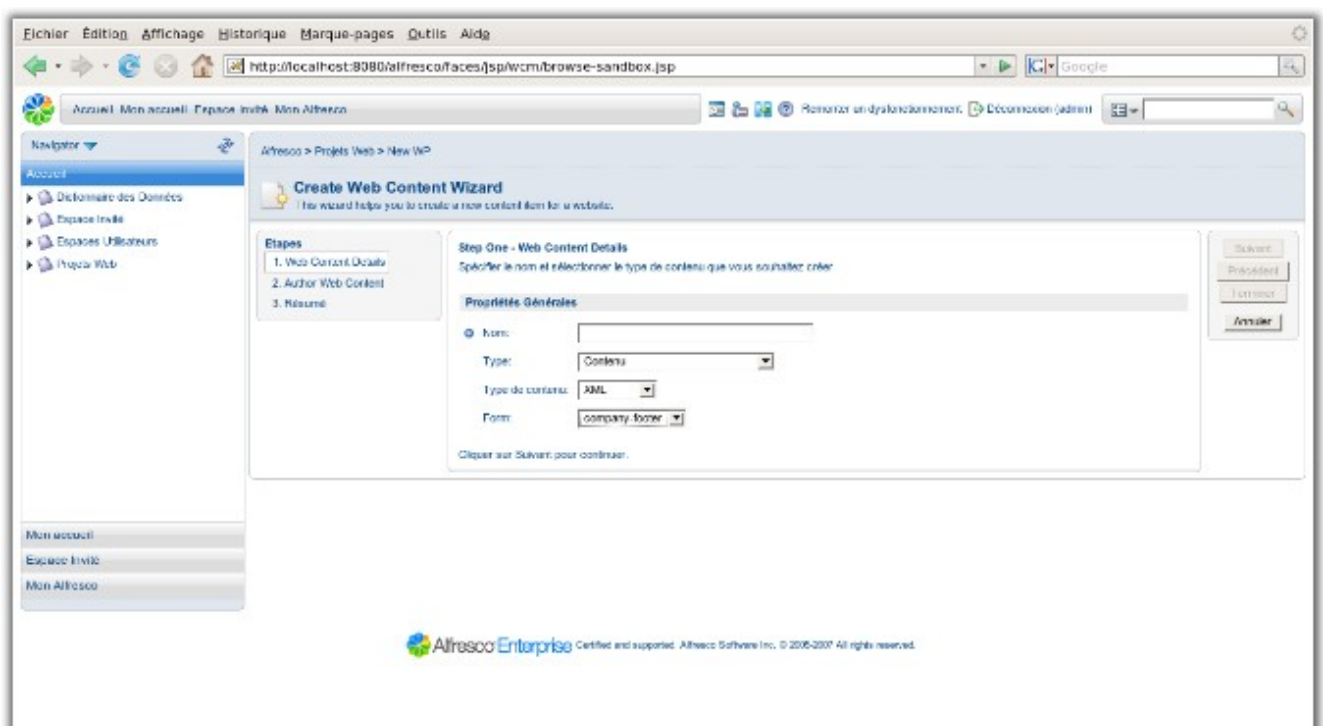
Fichier Édition Affichage Historique Marque-pages Outils Aide

http://localhost:8080/alfresco/faces/jsp/wcm/browse-sandbox.jsp

Google

Accueil Mon accueil Espace invité Mon Alfresco

Remonter un dysfonctionnement. Déconnexion (admin)

Navigator

Accueil

Dictionnaire des Données

Espace Invité

Espaces Utilisateurs

Projets Web

Mon accueil

Espace Invité

Mon Alfresco

Alfresco > Projets Web > New WP

Create Web Content Wizard

This wizard helps you to create a new content item for a website.

Etapes

1. Web Content Details

2. Author Web Content

3. Résumé

Step One - Web Content Details

Spécifier le nom et sélectionner le type de contenu que vous souhaitez créer.

Propriétés Générales

Nom:

Type: Contenu

Type de contenu: XML

Form: company-footer

Cliquer sur Suivant pour continuer.

Suivant

Précédent

Terminer

Annuler

Alfresco Enterprise Certified and supported. Alfresco Software Inc. © 2005-2007 All rights reserved.